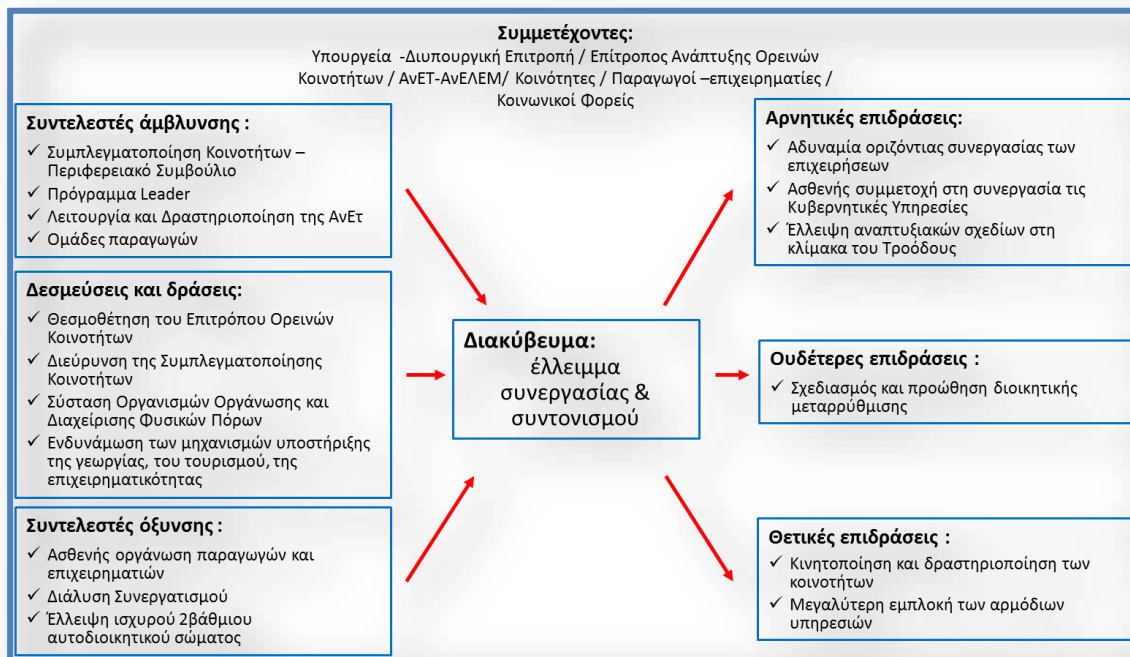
Συμμετέχοντες:
Υπουργεία -Διυπουργική Επιτροπή / Επίτροπος Ανάπτυξης Ορεινών Κοινοτήτων / ΑνΕΤ-ΑνΕΛΕΜ/ Κοινότητες / Παραγωγοί –επιχειρηματίες / Κοινωνικοί Φορείς

Συντελεστές άμβλυνσης :
✓ Συμπλεγματοποίηση Κοινοτήτων – Περιφερειακό Συμβούλιο
✓ Πρόγραμμα Leader
✓ Λειτουργία και Δραστηριοποίηση της ΑνΕτ
✓ Ομάδες παραγωγών

Δεσμεύσεις και δράσεις:
✓ Θεσμοθέτηση του Επιτρόπου Ορεινών Κοινοτήτων
✓ Διεύρυνση της Συμπλεγματοποίησης Κοινοτήτων
✓ Σύσταση Οργανισμών Οργάνωσης και Διαχείρισης Φυσικών Πόρων
✓ Ενδυνάμωση των μηχανισμών υποστήριξης της γεωργίας, του τουρισμού, της επιχειρηματικότητας

Συντελεστές όξυνσης :
✓ Ασθενής οργάνωση παραγωγών και επιχειρηματιών
✓ Διάλυση Συνεργατισμού
✓ Έλλειψη ισχυρού 2βάθμιου αυτοδιοικητικού σώματος

Διακύβευμα:
έλλειμμα συνεργασίας & συντονισμού

Αρνητικές επιδράσεις:
✓ Αδυναμία οριζόντιας συνεργασίας των επιχειρήσεων
✓ Ασθενής συμμετοχή στη συνεργασία τις Κυβερνητικές Υπηρεσίες
✓ Έλλειψη αναπτυξιακών σχεδίων στη κλίμακα του Τροόδους

Ουδέτερες επιδράσεις :
✓ Σχεδιασμός και προώθηση διοικητικής μεταρρύθμισης

Θετικές επιδράσεις :
✓ Κινητοποίηση και δραστηριοποίηση των κοινοτήτων
✓ Μεγαλύτερη εμπλοκή των αρμόδιων υπηρεσιών